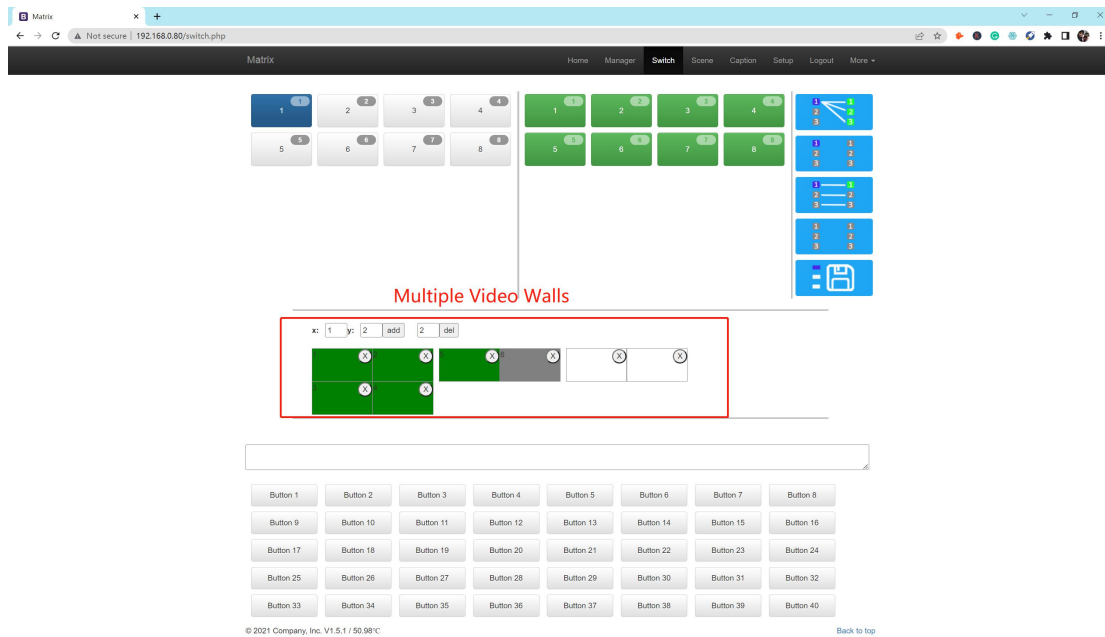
Matrix
Not secure | 192.168.0.80/switch.php

Matrix
Home Manager Switch Scene Caption Setup Logout More

1 1
2 2
3 3
4 4
5 5
6 6
7 7
8 8

1 1
2 2
3 3
4 4
5 5
6 6
7 7
8 8

Multiple Video Walls

x: 1 y: 2 add 2 del

| Button 1 | Button 2 | Button 3 | Button 4 | Button 5 | Button 6 | Button 7 | Button 8 |
|---|---|---|---|---|---|---|---|
| Button 9 | Button 10 | Button 11 | Button 12 | Button 13 | Button 14 | Button 15 | Button 16 |
| Button 17 | Button 18 | Button 19 | Button 20 | Button 21 | Button 22 | Button 23 | Button 24 |
| Button 25 | Button 26 | Button 27 | Button 28 | Button 29 | Button 30 | Button 31 | Button 32 |
| Button 33 | Button 34 | Button 35 | Button 36 | Button 37 | Button 38 | Button 39 | Button 40 |

© 2021 Company, Inc. V1.5.1 / 50.98℃
Back to top